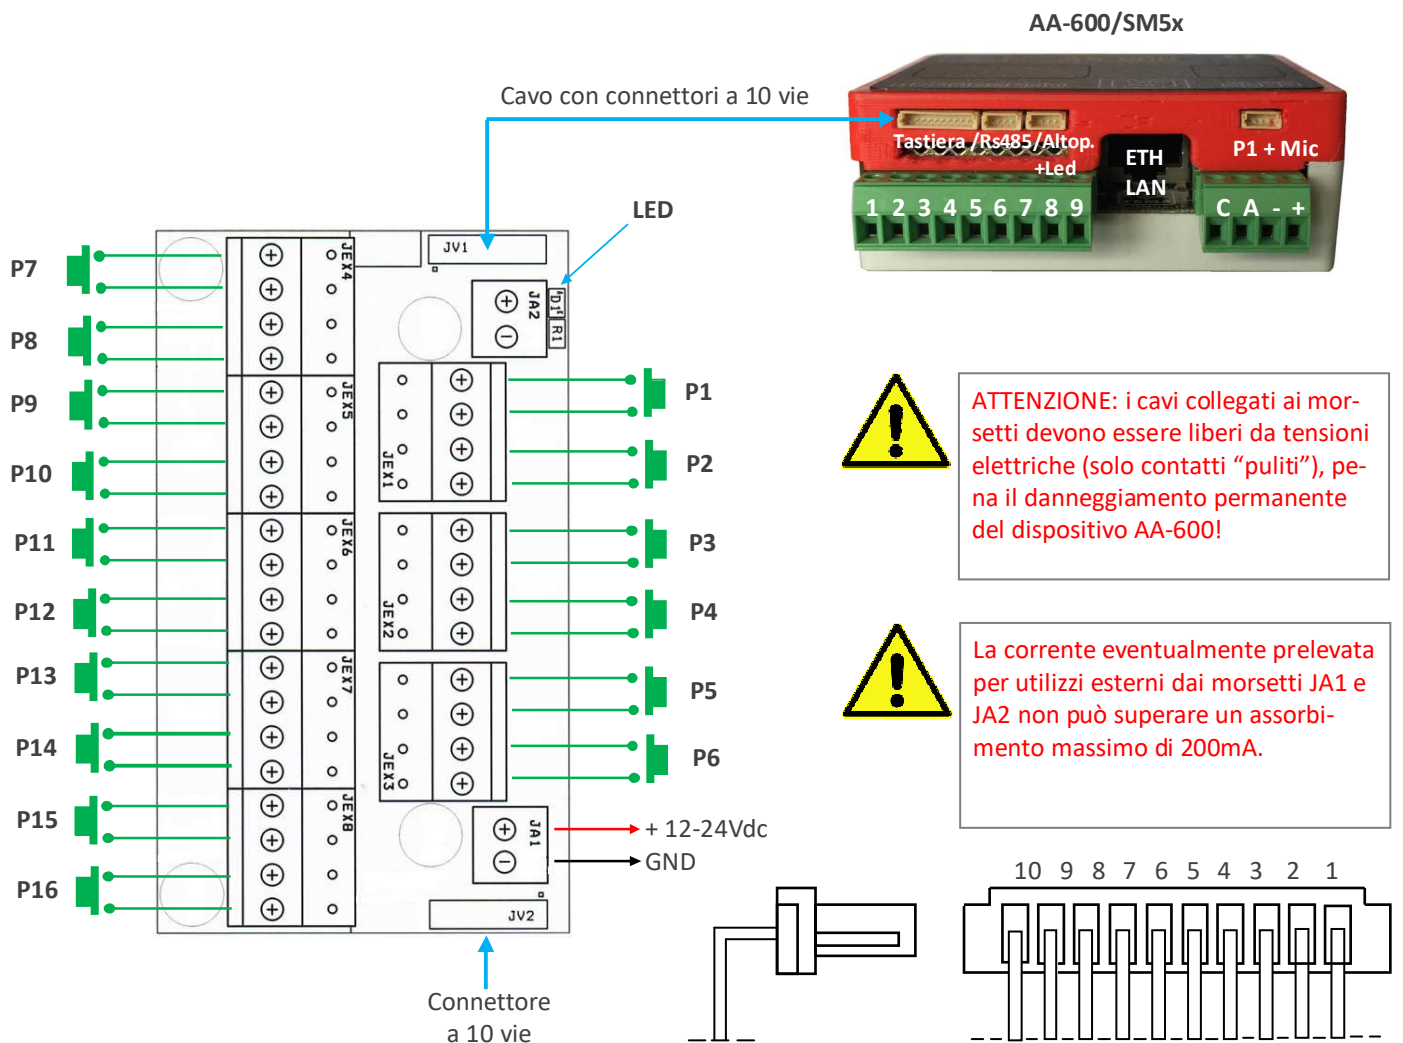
AA-600/SM5x

Cavo con connettori a 10 vie

Tastiera /Rs485/Altop. +Led

ETH LAN

P1 + Mic

1 2 3 4 5 6 7 8 9

C A - +

LED

JV1

JA2

D1

R1

JEX4

JEX5

JEX6

JEX7

JEX8

JEX1

JEX2

JEX3

JA1

JV2

P7

P8

P9

P10

P11

P12

P13

P14

P15

P16

P1

P2

P3

P4

P5

P6

+ 12-24Vdc

GND

Connettore a 10 vie

ATTENZIONE: i cavi collegati ai morsetti devono essere liberi da tensioni elettriche (solo contatti “puliti”), pena il danneggiamento permanente del dispositivo AA-600!

La corrente eventualmente prelevata per utilizzi esterni dai morsetti JA1 e JA2 non può superare un assorbimento massimo di 200mA.

10 9 8 7 6 5 4 3 2 1